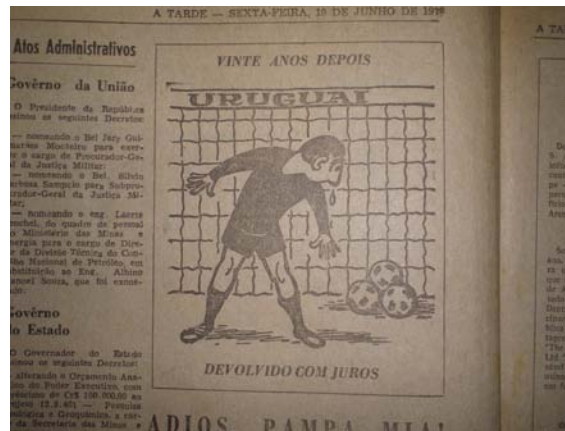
A TARDE — SEXTA-FEIRA, 19 DE JUNHO DE 19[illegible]

Atos Administrativos

Govêrno da União

O Presidente da República assinou os seguintes Decretos:

— nomeando o Bel. Jary Guimarães Monteiro para exercer o cargo de Procurador-Geral da Justiça Militar;

— nomeando o Bel. Silvio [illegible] Sampaio para Subprocurador-Geral da Justiça Militar;

— nomeando o eng. Laerte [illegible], do quadro de pessoal do Ministério das Minas e Energia para o cargo de Diretor da Divisão Técnica do Conselho Nacional do Petróleo, em substituição ao Eng. Albino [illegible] Souza, que foi exonerado.

Govêrno do Estado

O Governador do Estado assinou os seguintes Decretos:

— alterando o Orçamento Analítico do Poder Executivo, com acréscimo de Cr$ 100.000,00 ao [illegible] — Pesquisa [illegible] e Geoquímica, a cargo da Secretaria das Minas e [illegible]

VINTE ANOS DEPOIS

URUGUAI

DEVOLVIDO COM JUROS

ADIOS, PAMPA MIA!

A TA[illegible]